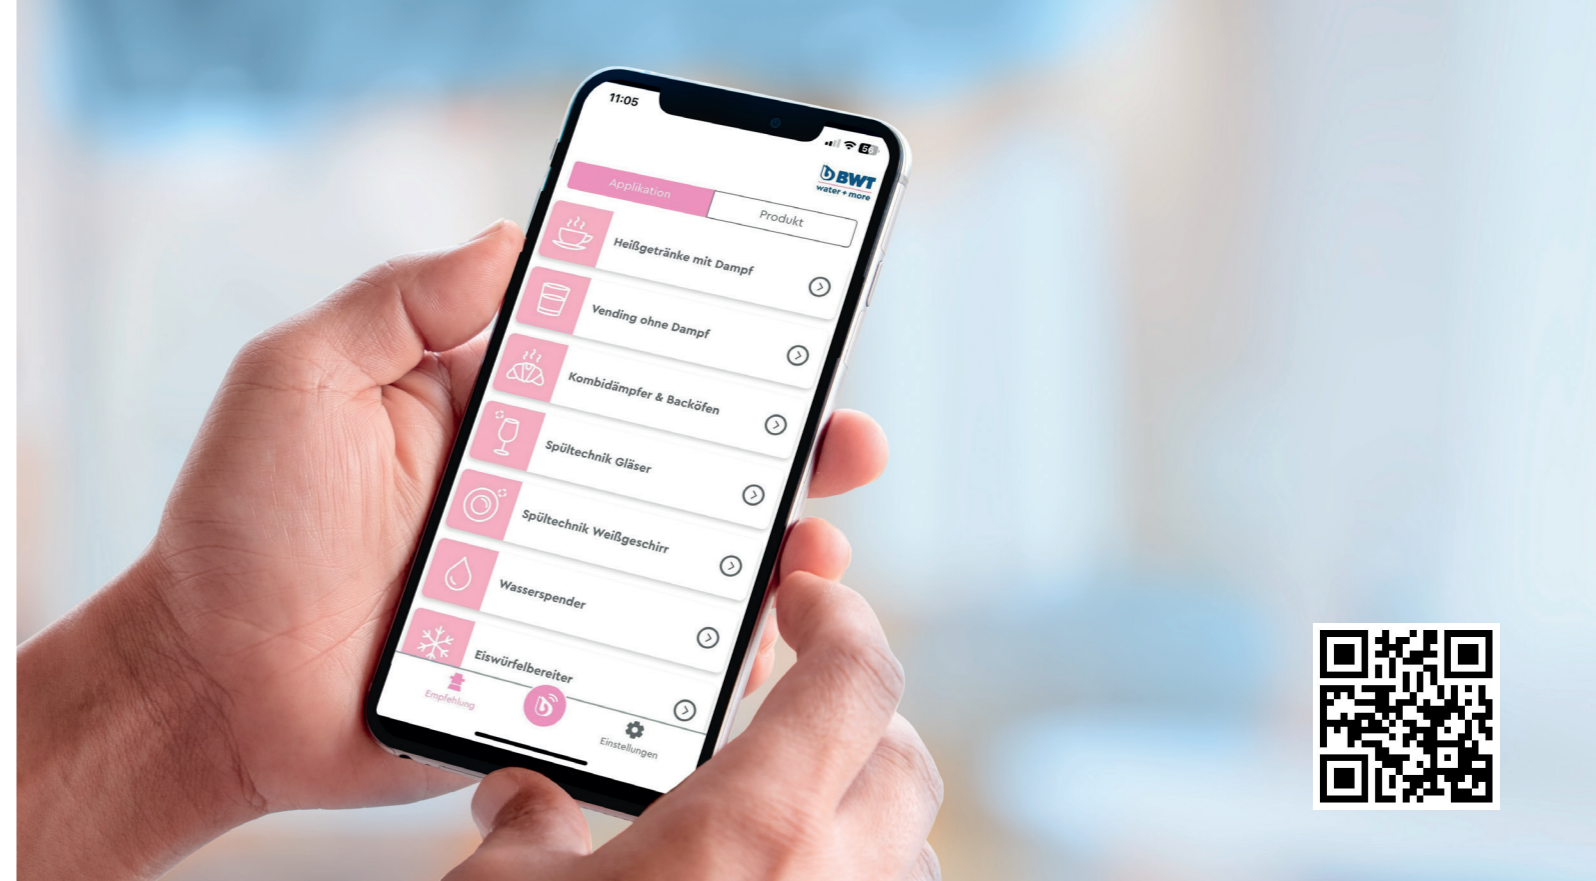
11:05

BWT
water + more

Applikation
Produkt

Heißgetränke mit Dampf

Vending ohne Dampf

Kombidämpfer & Backöfen

Spültechnik Gläser

Spültechnik Weißgeschirr

Wasserspender

Eiswürfelbereiter

Empfehlung
Einstellungen